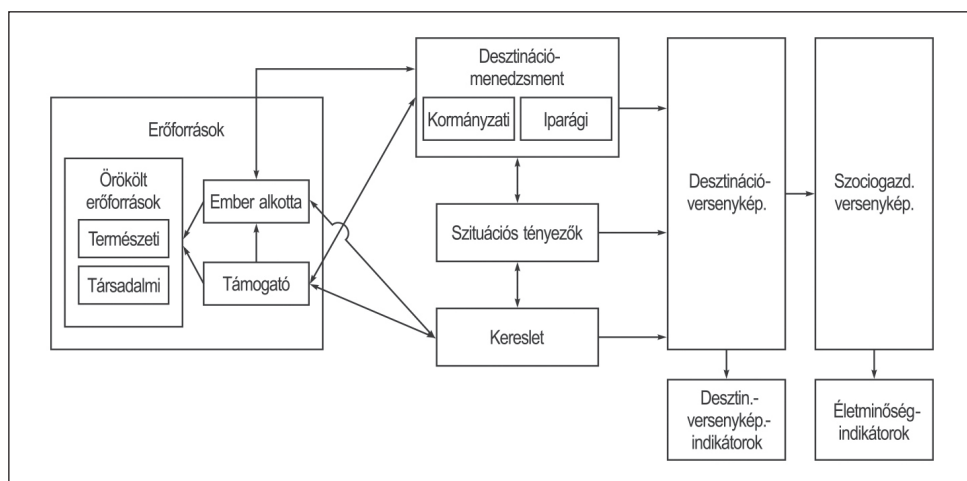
Desztináció-menedzsment

Kormányzati

Iparági

Erőforrások

Örökölt erőforrások

Természeti

Társadalmi

Ember alkotta

Támogató

Szituációs tényezők

Kereslet

Desztináció-versenykép.

Szociogazd. versenykép.

Desztin.-versenykép.-indikátorok

Életminőség-indikátorok